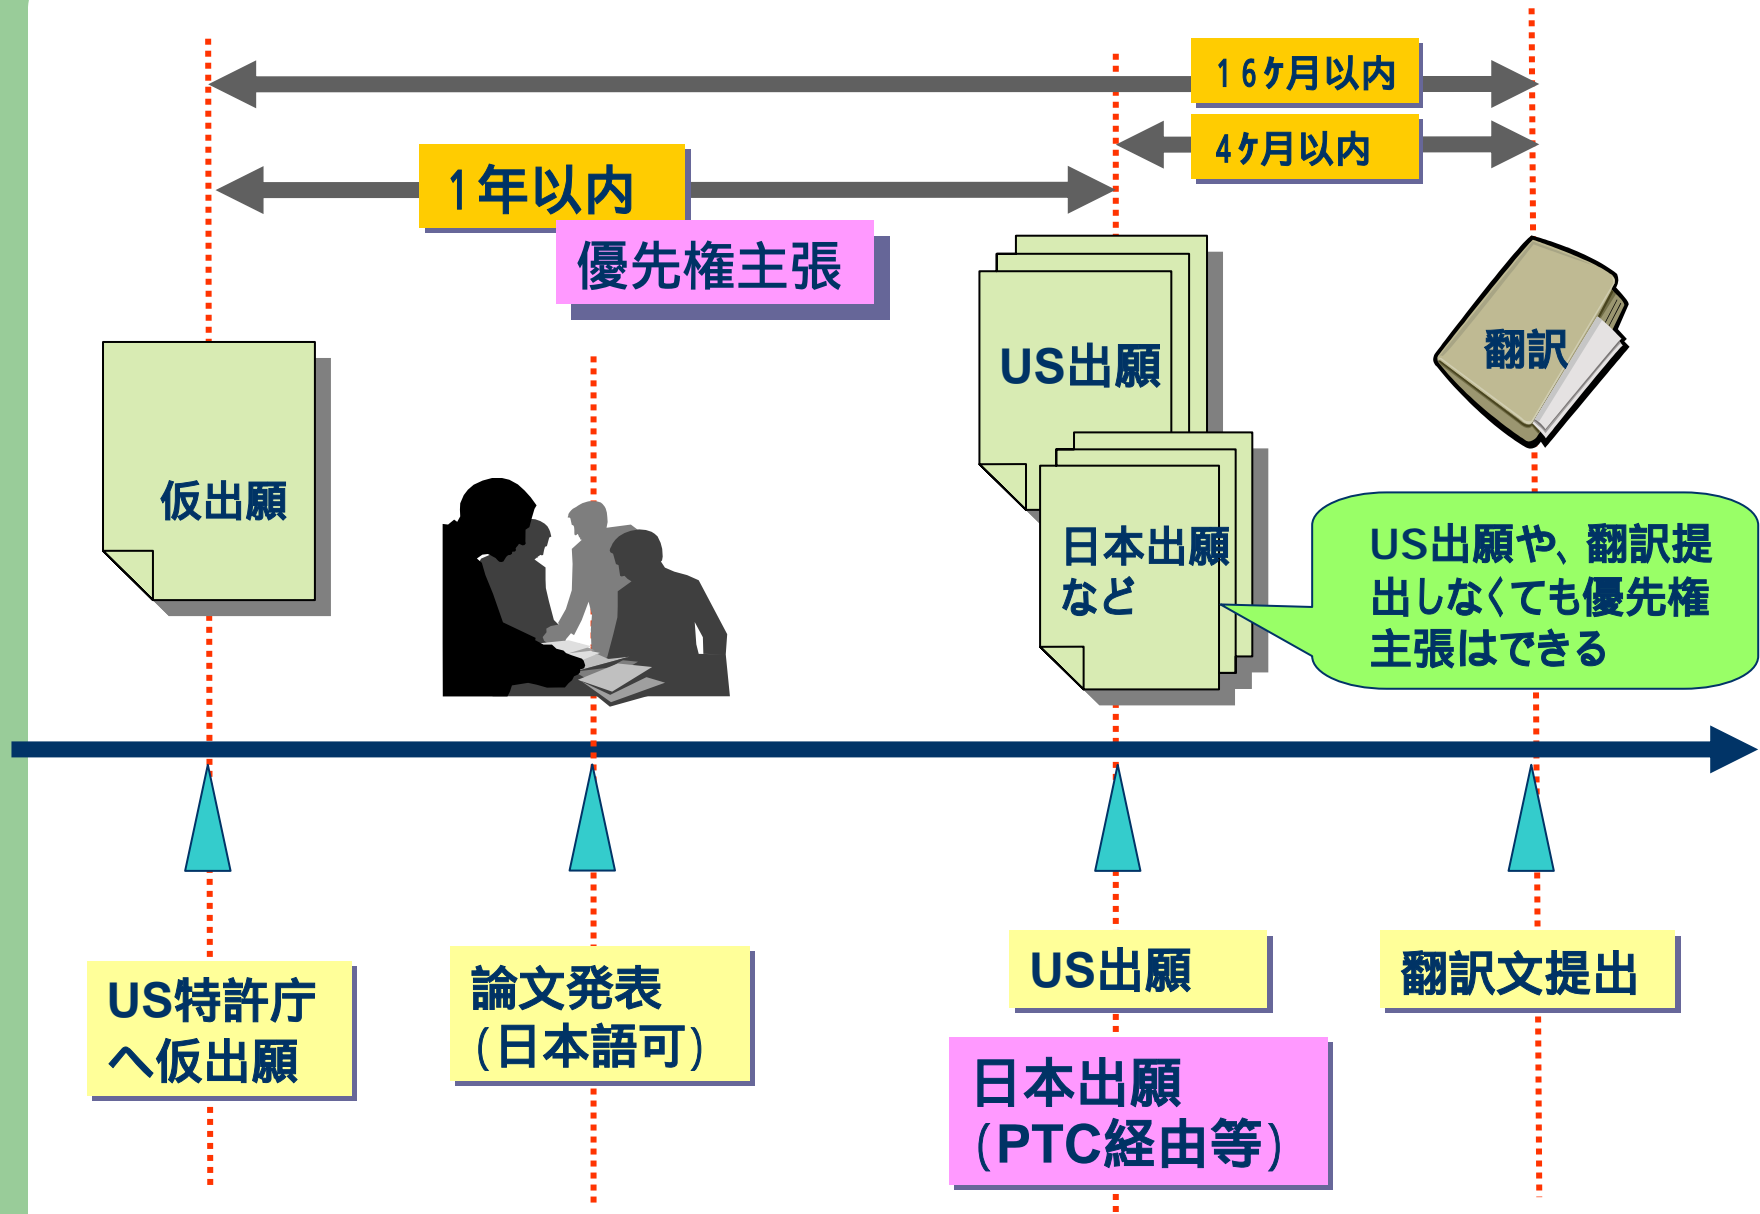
16ヶ月以内

4ヶ月以内

1年以内

優先権主張

US出願

翻訳

仮出願

日本出願など

US出願や、翻訳提出しなくても優先権主張はできる

US特許庁へ仮出願

論文発表（日本語可）

US出願

翻訳文提出

日本出願（PTC経由等）